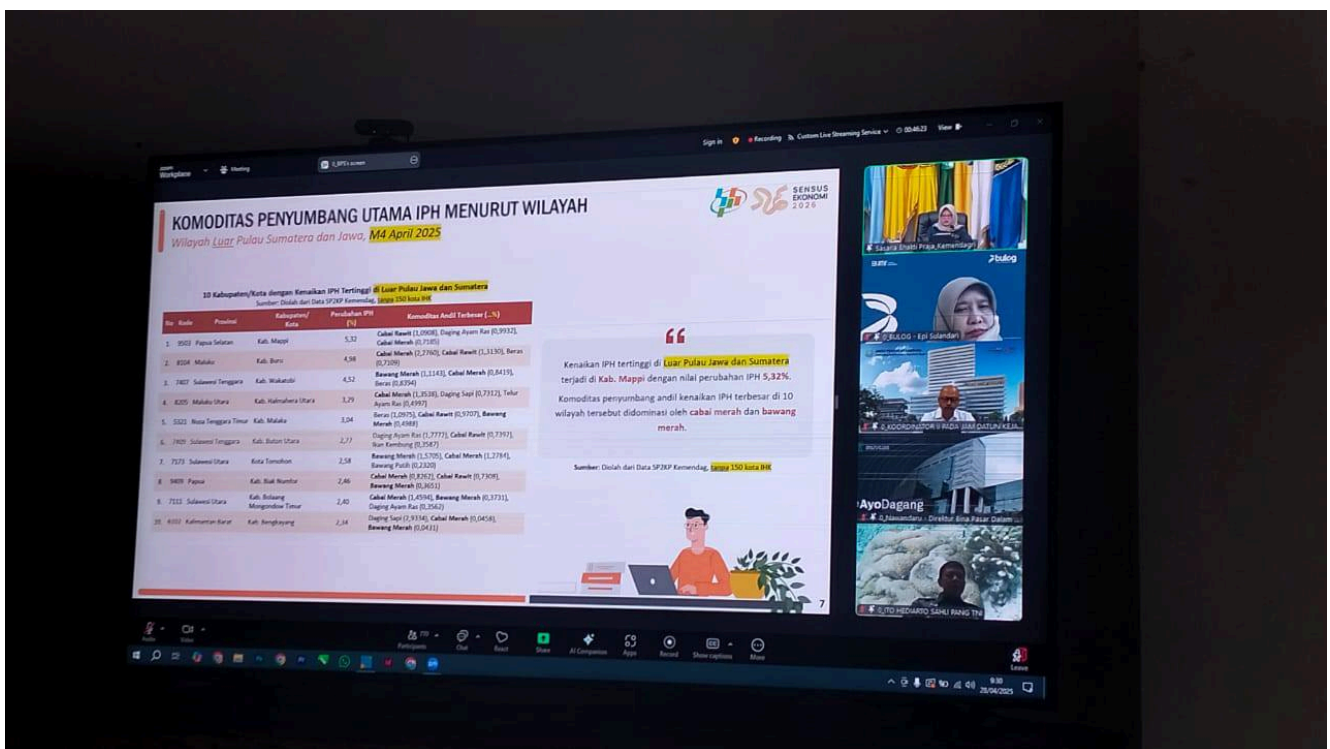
Sign in · Recording · Custom Live Streaming Service · 00:46:23 · View

Zoom Workplace · Meeting · ______'s screen

KOMODITAS PENYUMBANG UTAMA IPH MENURUT WILAYAH
Wilayah Luar Pulau Sumatera dan Jawa, M4 April 2025

SENSUS EKONOMI 2026

10 Kabupaten/Kota dengan Kenaikan IPH Tertinggi di Luar Pulau Jawa dan Sumatera
Sumber: Diolah dari Data SP2KP Kemendag, tanpa 150 kota IHK

| No | Kode | Provinsi | Kabupaten/Kota | Perubahan IPH (%) | Komoditas Andil Terbesar (...%) |
|---|---|---|---|---|---|
| 1. | 9503 | Papua Selatan | Kab. Mappi | 5,32 | Cabai Rawit (1,0908), Daging Ayam Ras (0,9932), Cabai Merah (0,7185) |
| 2. | 8104 | Maluku | Kab. Buru | 4,98 | Cabai Merah (2,7760), Cabai Rawit (1,3130), Beras (0,7109) |
| 3. | 7407 | Sulawesi Tenggara | Kab. Wakatobi | 4,52 | Bawang Merah (1,1143), Cabai Merah (0,8419), Beras (0,8394) |
| 4. | 8205 | Maluku Utara | Kab. Halmahera Utara | 3,29 | Cabai Merah (1,3538), Daging Sapi (0,7312), Telur Ayam Ras (0,4997) |
| 5. | 5321 | Nusa Tenggara Timur | Kab. Malaka | 3,04 | Beras (1,0975), Cabai Rawit (0,9707), Bawang Merah (0,4988) |
| 6. | 7409 | Sulawesi Tenggara | Kab. Buton Utara | 2,77 | Daging Ayam Ras (1,7777), Cabai Rawit (0,7397), Ikan Kembung (0,3587) |
| 7. | 7173 | Sulawesi Utara | Kota Tomohon | 2,58 | Bawang Merah (1,5705), Cabai Merah (1,2784), Bawang Putih (0,2320) |
| 8. | 9409 | Papua | Kab. Biak Numfor | 2,46 | Cabai Merah (0,8262), Cabai Rawit (0,7308), Bawang Merah (0,3651) |
| 9. | 7111 | Sulawesi Utara | Kab. Bolaang Mongondow Timur | 2,40 | Cabai Merah (1,4594), Bawang Merah (0,3731), Daging Ayam Ras (0,3562) |
| 10. | 6102 | Kalimantan Barat | Kab. Bengkayang | 2,14 | Daging Sapi (2,9334), Cabai Merah (0,0458), Bawang Merah (0,0431) |

Kenaikan IPH tertinggi di Luar Pulau Jawa dan Sumatera terjadi di Kab. Mappi dengan nilai perubahan IPH 5,32%.
Komoditas penyumbang andil kenaikan IPH terbesar di 10 wilayah tersebut didominasi oleh cabai merah dan bawang merah.

Sumber: Diolah dari Data SP2KP Kemendag, tanpa 150 kota IHK

7

Sasana Bhakti Praja Kemendagri
bulog
0_BULOG - Epi Sulandari
0_KOORDINATOR II PADA JAM DATUN KEJA...
AyoDagang
0_Nawandaru - Direktur Bina Pasar Dalam...
0_ITO HEDIARTO SAHLI PANG TNI

Audio · Video · Participants · Chat · React · Share · AI Companion · Apps · Record · Show captions · More · Leave

9:30
28/04/2025